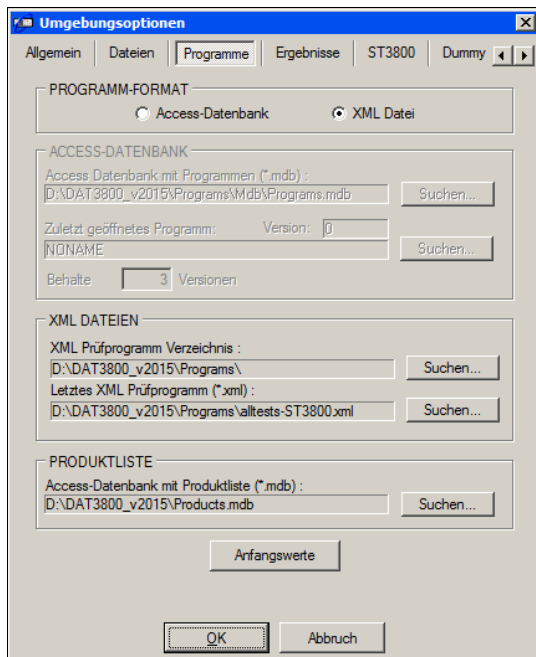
Umgebungsoptionen

Allgemein | Dateien | Programme | Ergebnisse | ST3800 | Dummy

PROGRAMM-FORMAT
Access-Datenbank
XML Datei

ACCESS-DATENBANK
Access Datenbank mit Programmen (*.mdb) :
D:\DAT3800_v2015\Programs\Mdb\Programs.mdb
Suchen...
Zuletzt geöffnetes Programm:
Version: 0
NONAME
Suchen...
Behalte 3 Versionen

XML DATEIEN
XML Prüfprogramm Verzeichnis :
D:\DAT3800_v2015\Programs\
Suchen...
Letztes XML Prüfprogramm (*.xml) :
D:\DAT3800_v2015\Programs\alltests-ST3800.xml
Suchen...

PRODUKTLISTE
Access-Datenbank mit Produktliste (*.mdb) :
D:\DAT3800_v2015\Products.mdb
Suchen...

Anfangswerte

OK
Abbruch